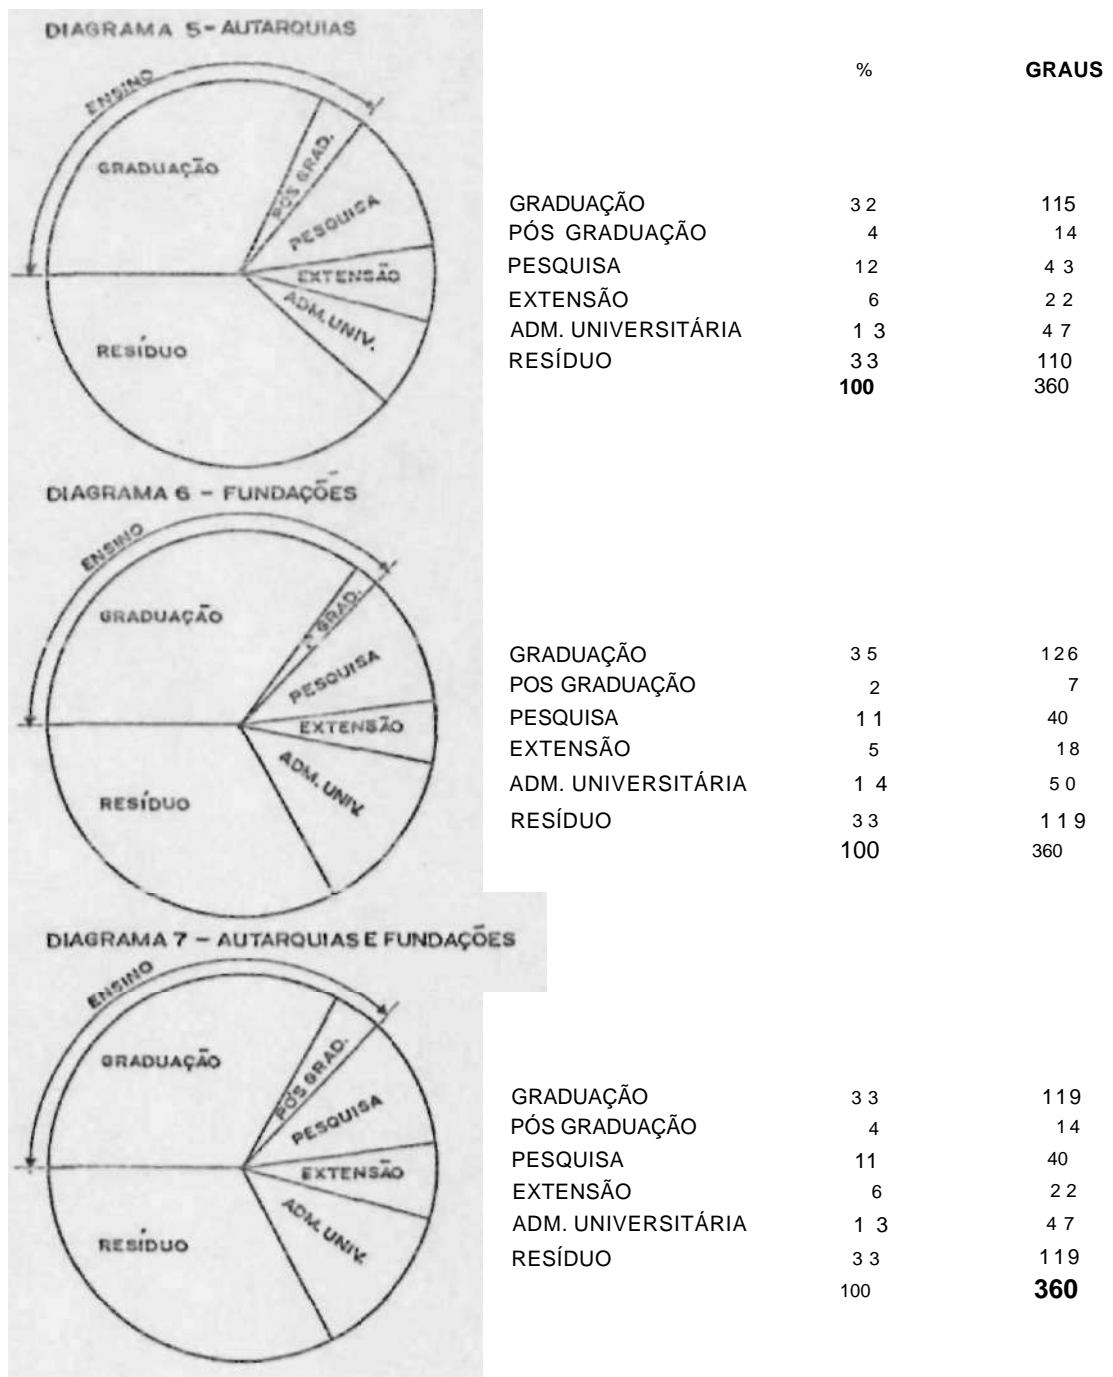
DIAGRAMA 5 - AUTARQUIAS

ENSINO
GRADUAÇÃO
PÓS GRAD.
PESQUISA
EXTENSÃO
ADM. UNIV.
RESÍDUO

| | % | GRAUS |
|---|---|---|
| GRADUAÇÃO | 32 | 115 |
| PÓS GRADUAÇÃO | 4 | 14 |
| PESQUISA | 12 | 43 |
| EXTENSÃO | 6 | 22 |
| ADM. UNIVERSITÁRIA | 13 | 47 |
| RESÍDUO | 33 | 110 |
| | 100 | 360 |

DIAGRAMA 6 - FUNDAÇÕES

ENSINO
GRADUAÇÃO
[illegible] GRAD.
PESQUISA
EXTENSÃO
ADM. UNIV.
RESÍDUO

| | | |
|---|---|---|
| GRADUAÇÃO | 35 | 126 |
| POS GRADUAÇÃO | 2 | 7 |
| PESQUISA | 11 | 40 |
| EXTENSÃO | 5 | 18 |
| ADM. UNIVERSITÁRIA | 14 | 50 |
| RESÍDUO | 33 | 119 |
| | 100 | 360 |

DIAGRAMA 7 - AUTARQUIAS E FUNDAÇÕES

ENSINO
GRADUAÇÃO
PÓS GRAD.
PESQUISA
EXTENSÃO
ADM. UNIV.
RESÍDUO

| | | |
|---|---|---|
| GRADUAÇÃO | 33 | 119 |
| PÓS GRADUAÇÃO | 4 | 14 |
| PESQUISA | 11 | 40 |
| EXTENSÃO | 6 | 22 |
| ADM. UNIVERSITÁRIA | 13 | 47 |
| RESÍDUO | 33 | 119 |
| | 100 | 360 |